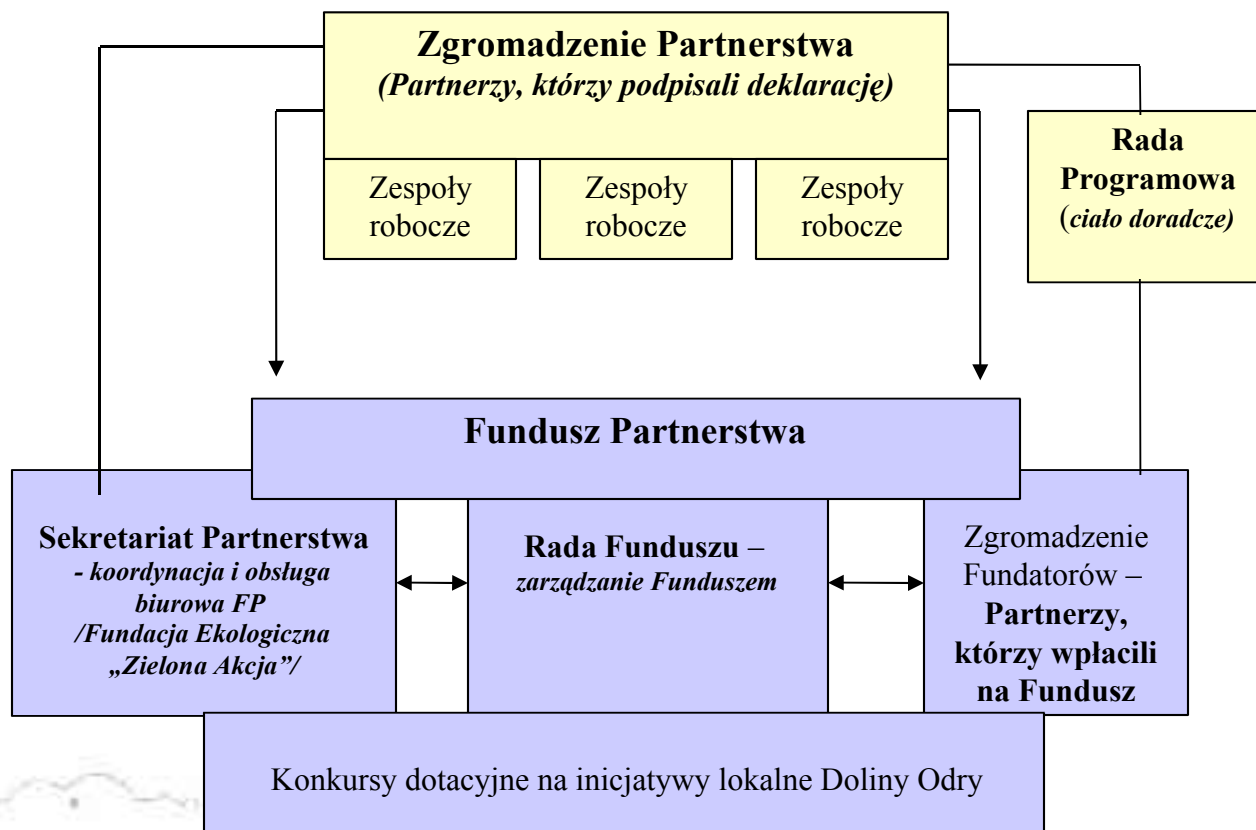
Zgromadzenie Partnerstwa
(Partnerzy, którzy podpisali deklarację)

Zespoły robocze

Zespoły robocze

Zespoły robocze

Rada Programowa (ciało doradcze)

Fundusz Partnerstwa

Sekretariat Partnerstwa
- koordynacja i obsługa biurowa FP
/Fundacja Ekologiczna „Zielona Akcja"/

Rada Funduszu –
zarządzanie Funduszem

Zgromadzenie Fundatorów –
Partnerzy, którzy wpłacili na Fundusz

Konkursy dotacyjne na inicjatywy lokalne Doliny Odry